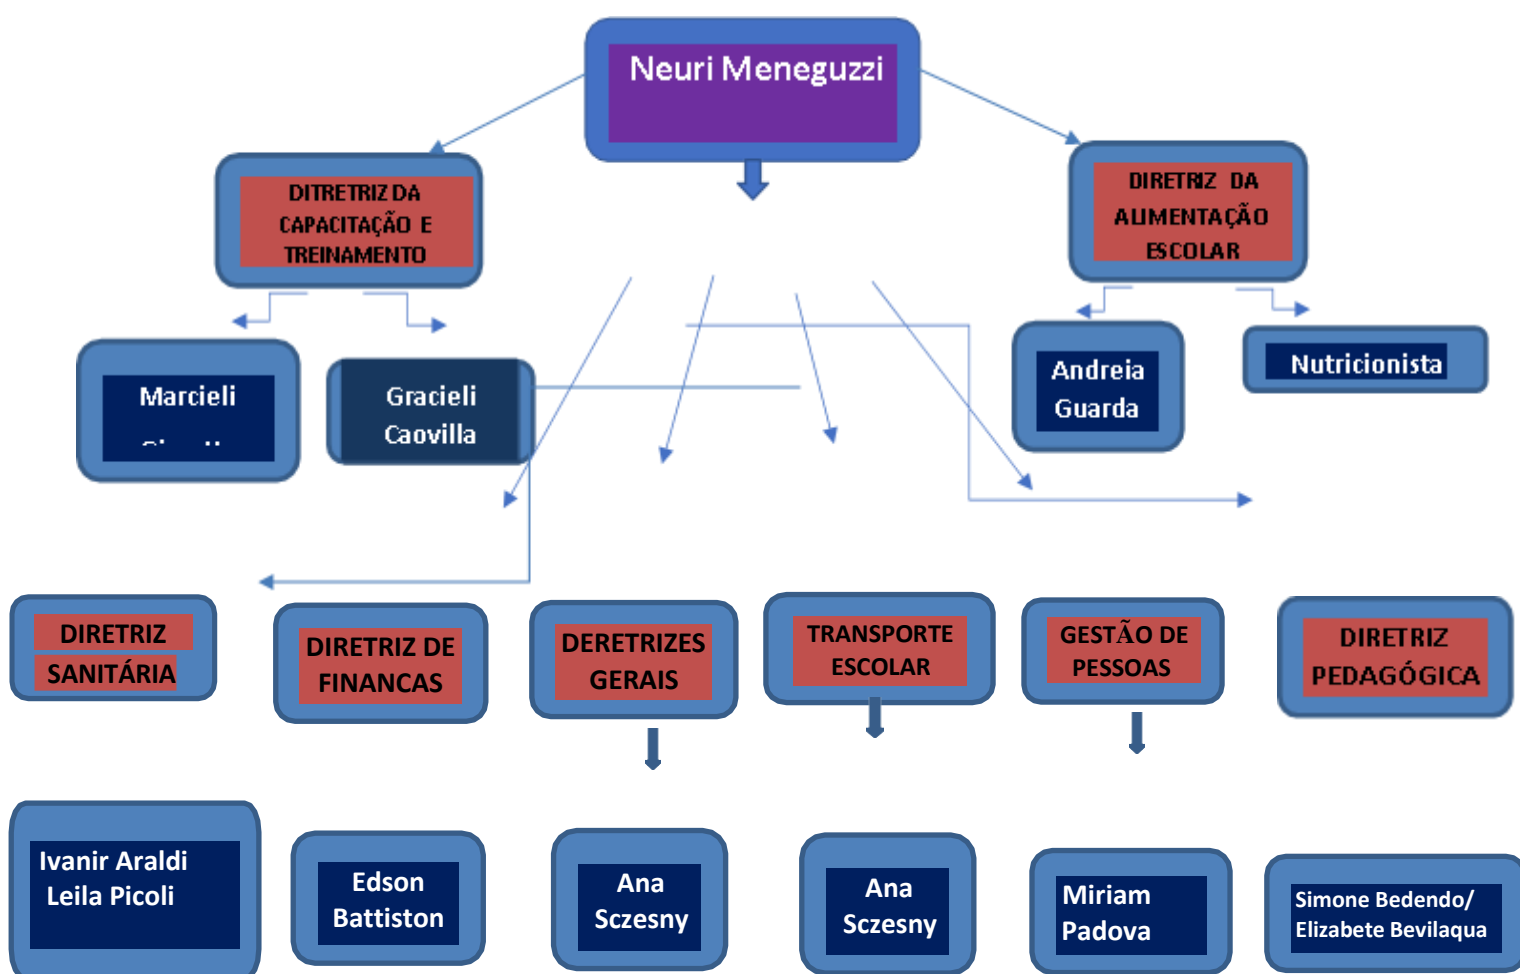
Neuri Meneguzzi

DITRETRIZ DA CAPACITAÇÃO E TREINAMENTO

DIRETRIZ DA ALIMENTAÇÃO ESCOLAR

Marcieli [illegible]

Gracieli Caovilla

Andreia Guarda

Nutricionista

DIRETRIZ SANITÁRIA

DIRETRIZ DE FINANCAS

DERETRIZES GERAIS

TRANSPORTE ESCOLAR

GESTÃO DE PESSOAS

DIRETRIZ PEDAGÓGICA

Ivanir Araldi
Leila Picoli

Edson Battiston

Ana Sczesny

Ana Sczesny

Miriam Padova

Simone Bedendo/ Elizabete Bevilaqua